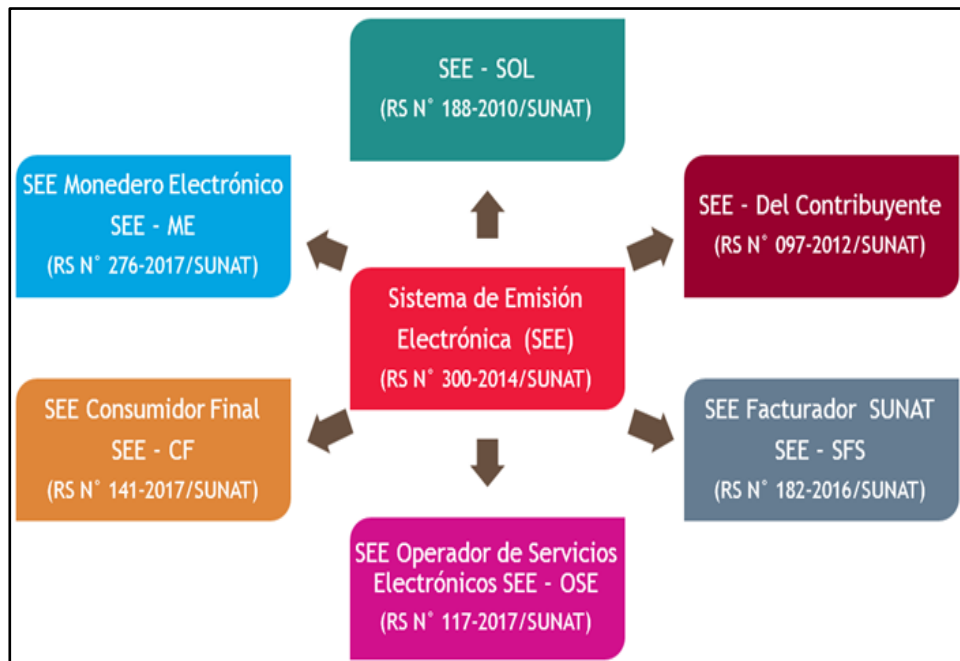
SEE - SOL
(RS N° 188-2010/SUNAT)

SEE Monedero Electrónico
SEE - ME
(RS N° 276-2017/SUNAT)

SEE - Del Contribuyente
(RS N° 097-2012/SUNAT)

Sistema de Emisión Electrónica (SEE)
(RS N° 300-2014/SUNAT)

SEE Consumidor Final
SEE - CF
(RS N° 141-2017/SUNAT)

SEE Facturador SUNAT
SEE - SFS
(RS N° 182-2016/SUNAT)

SEE Operador de Servicios Electrónicos SEE - OSE
(RS N° 117-2017/SUNAT)